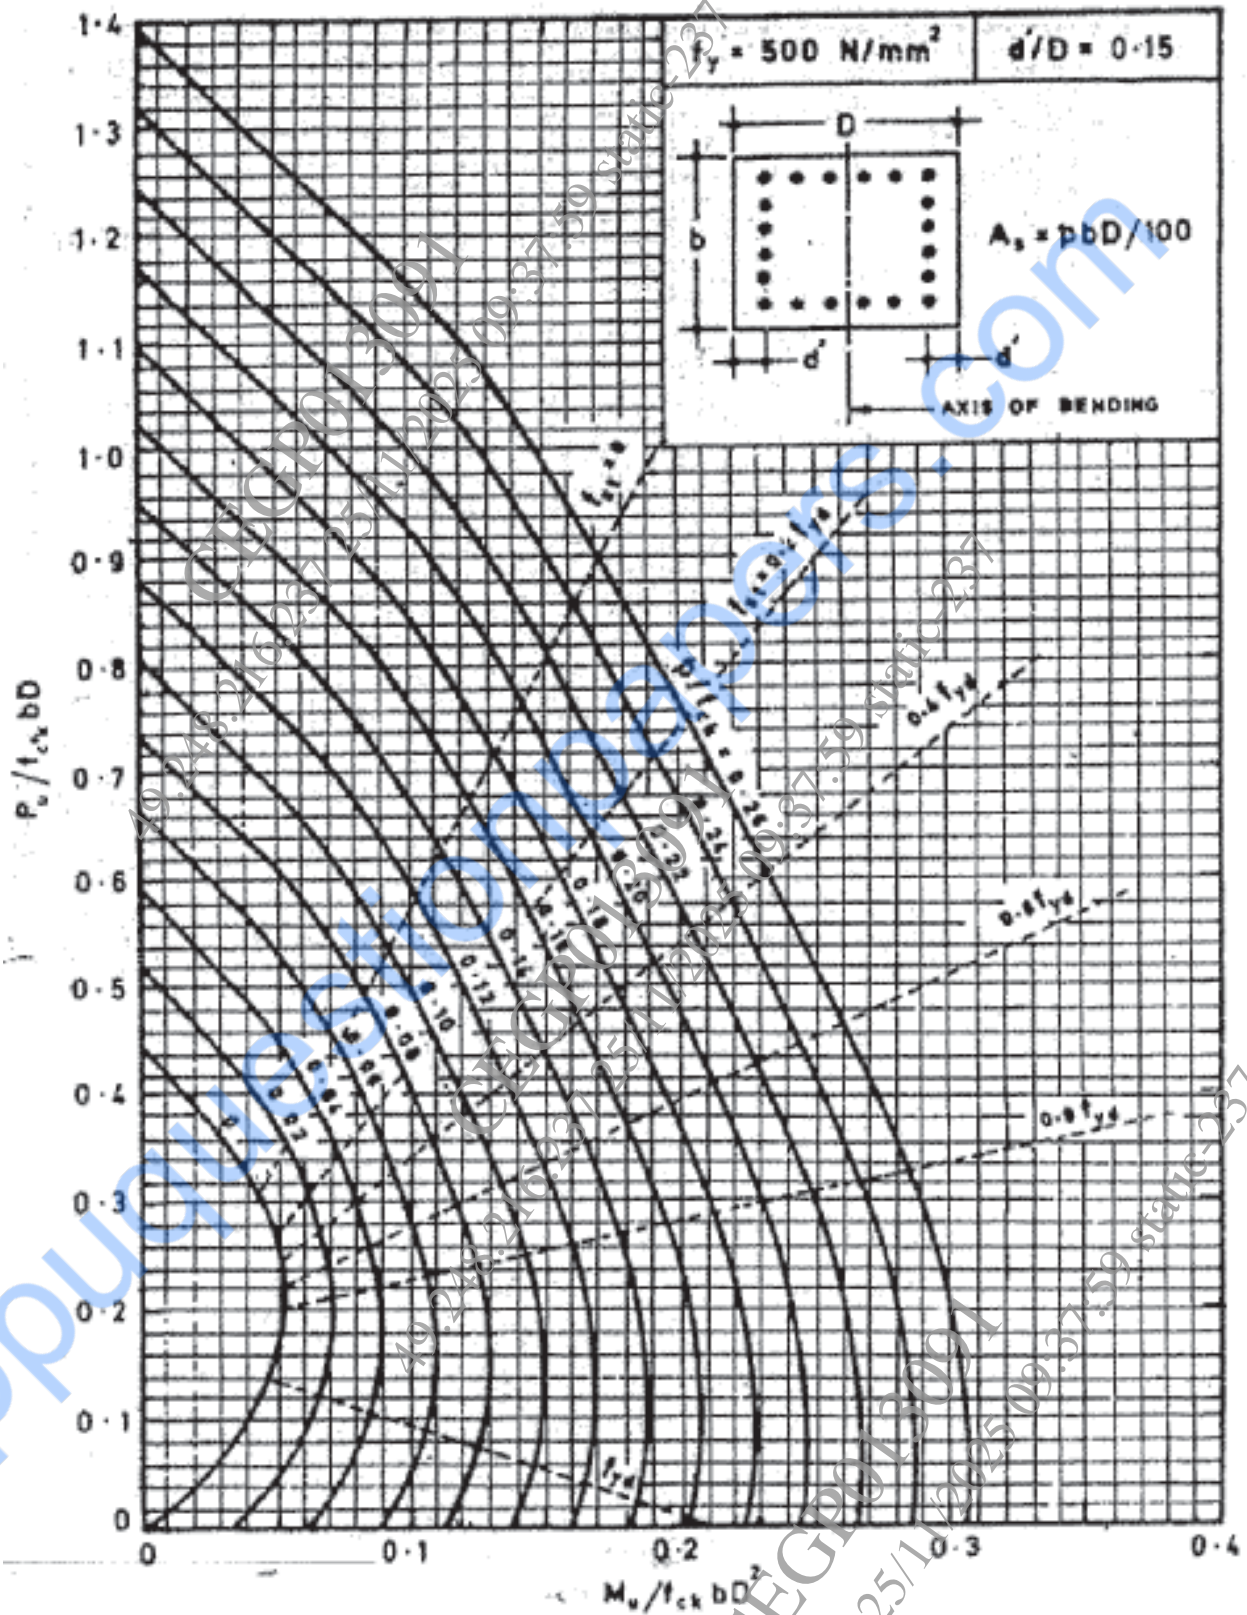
$f_y = 500\ N/mm^2$

$d'/D = 0{\cdot}15$

D

b

$A_s = pbD/100$

d'

d'

AXIS OF BENDING

1·4
1·3
1·2
1·1
1·0
0·9
0·8
0·7
0·6
0·5
0·4
0·3
0·2
0·1
0

$P_u/f_{ck}bD$

$f_{st}=0$

$f_{st}=0{\cdot}4f_{yd}$

$0{\cdot}6f_{yd}$

$0{\cdot}8f_{yd}$

$0{\cdot}9f_{yd}$

$f_{yd}$

$p/f_{ck} = 0{\cdot}26$

0·24
0·22
0·20
0·18
0·16
0·14
0·12
0·10
0·08
0·06
0·04
0·02
0

0
0·1
0·2
0·3
0·4

$M_u/f_{ck}bD^2$

CEGP013091 49.248.216.237 25/11/2025 09:37:59 static-237

mpupuestionpapers.com